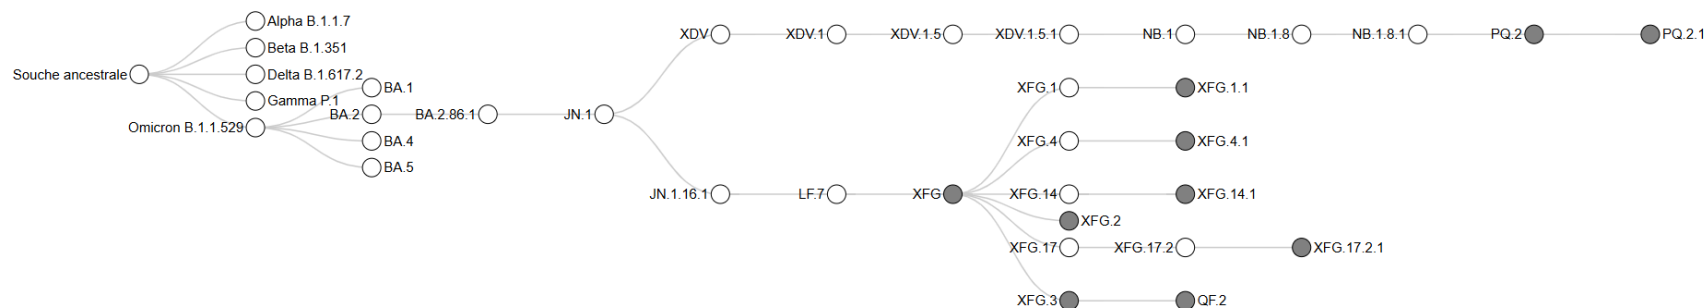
Alpha B.1.1.7
Beta B.1.351
Souche ancestrale
Delta B.1.617.2
Gamma P.1
Omicron B.1.1.529
BA.1
BA.2
BA.2.86.1
JN.1
BA.4
BA.5
XDV
XDV.1
XDV.1.5
XDV.1.5.1
NB.1
NB.1.8
NB.1.8.1
PQ.2
PQ.2.1
XFG.1
XFG.1.1
XFG.4
XFG.4.1
JN.1.16.1
LF.7
XFG
XFG.14
XFG.14.1
XFG.2
XFG.17
XFG.17.2
XFG.17.2.1
XFG.3
QF.2